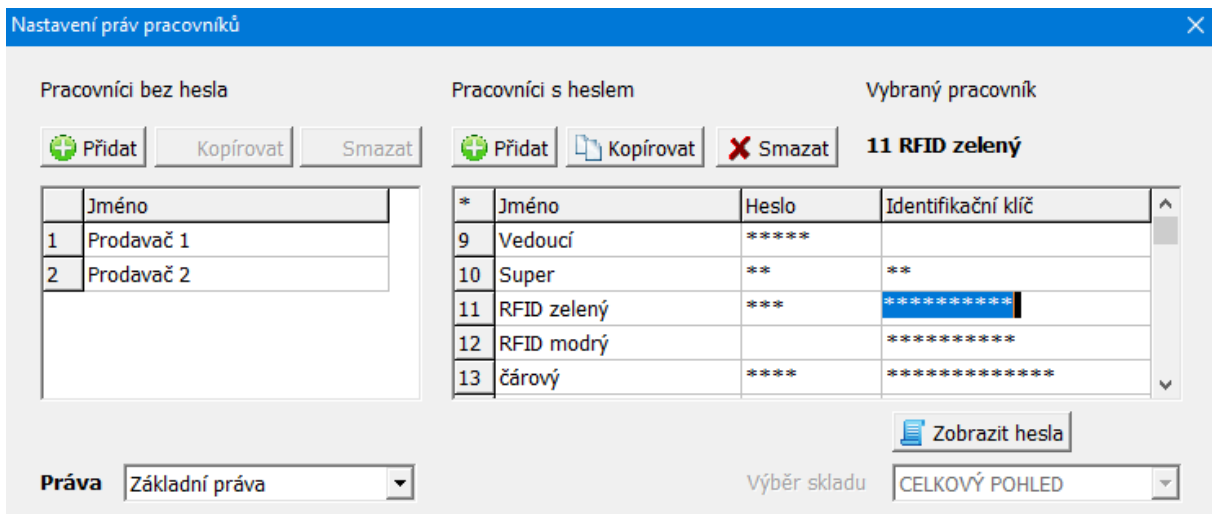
Nastavení práv pracovníků

Pracovníci bez hesla

Přidat | Kopírovat | Smazat

| | Jméno |
|---|---|
| 1 | Prodavač 1 |
| 2 | Prodavač 2 |

Pracovníci s heslem

Přidat | Kopírovat | Smazat

| * | Jméno | Heslo | Identifikační klíč |
|---|---|---|---|
| 9 | Vedoucí | ***** | |
| 10 | Super | ** | ** |
| 11 | RFID zelený | *** | ********** |
| 12 | RFID modrý | | ********** |
| 13 | čárový | **** | ************* |

Vybraný pracovník

11 RFID zelený

Zobrazit hesla

Práva Základní práva

Výběr skladu CELKOVÝ POHLED